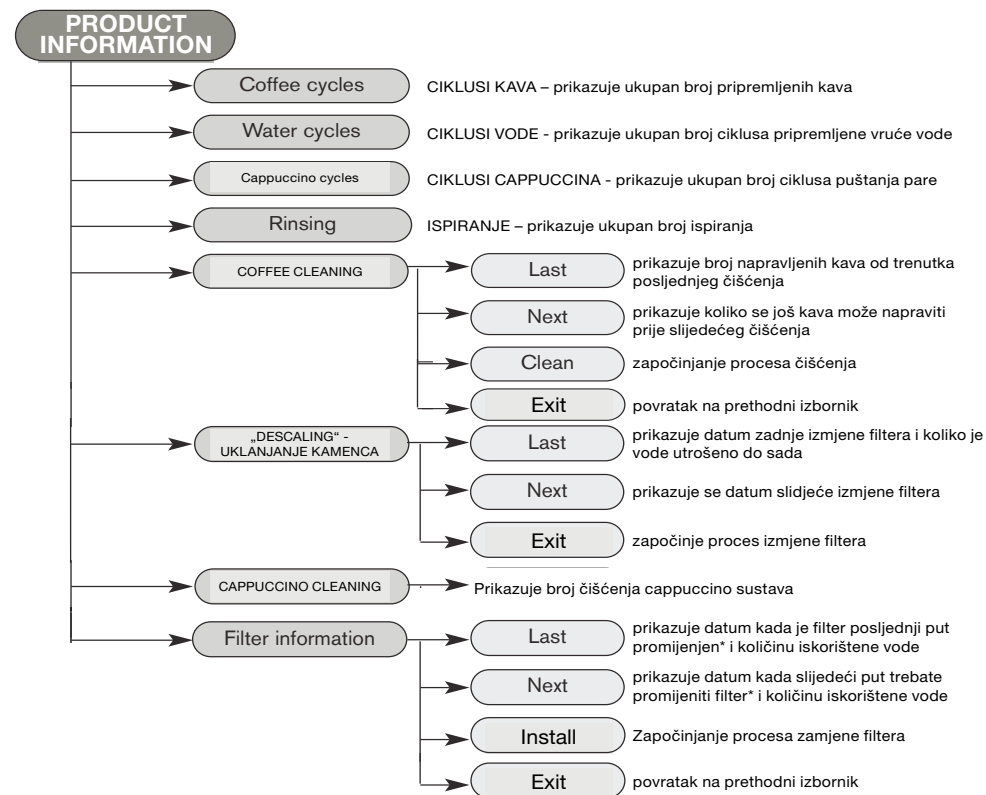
PRODUCT INFORMATION

Coffee cycles
CIKLUSI KAVA – prikazuje ukupan broj pripremljenih kava

Water cycles
CIKLUSI VODE - prikazuje ukupan broj ciklusa pripremljene vruće vode

Cappuccino cycles
CIKLUSI CAPPUCCINA - prikazuje ukupan broj ciklusa puštanja pare

Rinsing
ISPIRANJE – prikazuje ukupan broj ispiranja

COFFEE CLEANING

Last
prikazuje broj napravljenih kava od trenutka posljednjeg čišćenja

Next
prikazuje koliko se još kava može napraviti prije slijedećeg čišćenja

Clean
započinjanje procesa čišćenja

Exit
povratak na prethodni izbornik

„DESCALING" - UKLANJANJE KAMENCA

Last
prikazuje datum zadnje izmjene filtera i koliko je vode utrošeno do sada

Next
prikazuje se datum slijdeće izmjene filtera

Exit
započinje proces izmjene filtera

CAPPUCCINO CLEANING
Prikazuje broj čišćenja cappuccino sustava

Filter information

Last
prikazuje datum kada je filter posljednji put promijenjen* i količinu iskorištene vode

Next
prikazuje datum kada slijedeći put trebate promijeniti filter* i količinu iskorištene vode

Install
Započinjanje procesa zamjene filtera

Exit
povratak na prethodni izbornik